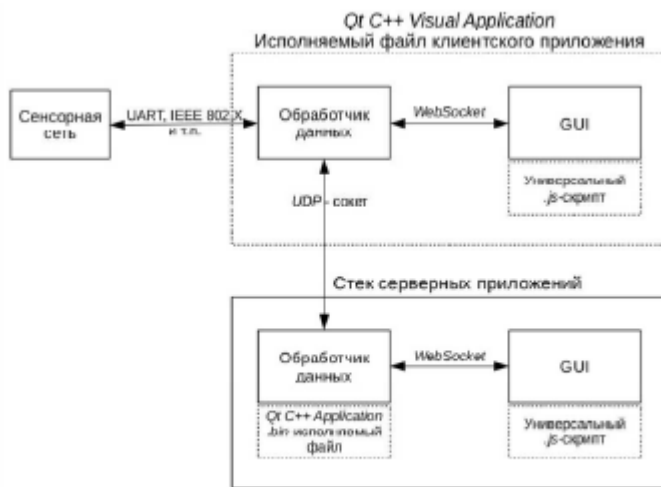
Qt C++ Visual Application
Исполняемый файл клиентского приложения

Сенсорная сеть

UART, IEEE 802.X и т.п.

Обработчик данных

WebSocket

GUI

Универсальный .js-скрипт

UDP - сокет

Стек серверных приложений

Обработчик данных

WebSocket

GUI

Qt C++ Application .bin исполняемый файл

Универсальный .js-скрипт